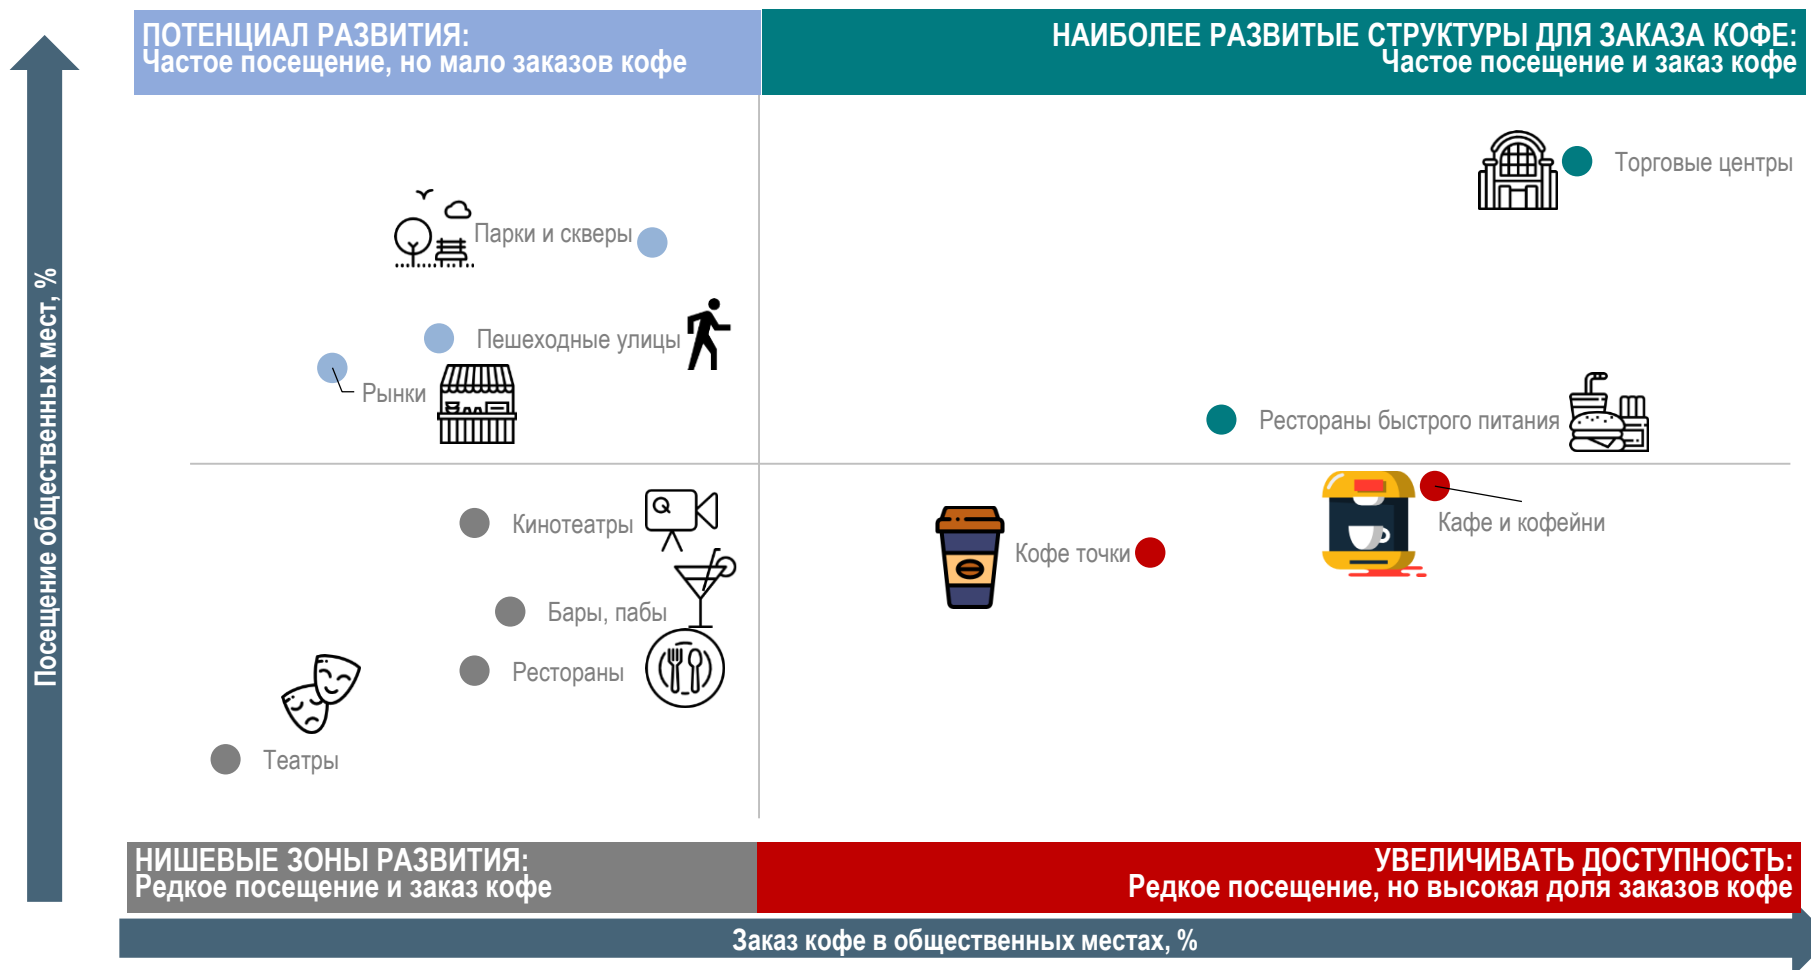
ПОТЕНЦИАЛ РАЗВИТИЯ:
Частое посещение, но мало заказов кофе

НАИБОЛЕЕ РАЗВИТЫЕ СТРУКТУРЫ ДЛЯ ЗАКАЗА КОФЕ:
Частое посещение и заказ кофе

Посещение общественных мест, %

Торговые центры

Парки и скверы

Пешеходные улицы

Рынки

Рестораны быстрого питания

Кинотеатры

Кафе и кофейни

Кофе точки

Бары, пабы

Рестораны

Театры

НИШЕВЫЕ ЗОНЫ РАЗВИТИЯ:
Редкое посещение и заказ кофе

УВЕЛИЧИВАТЬ ДОСТУПНОСТЬ:
Редкое посещение, но высокая доля заказов кофе

Заказ кофе в общественных местах, %